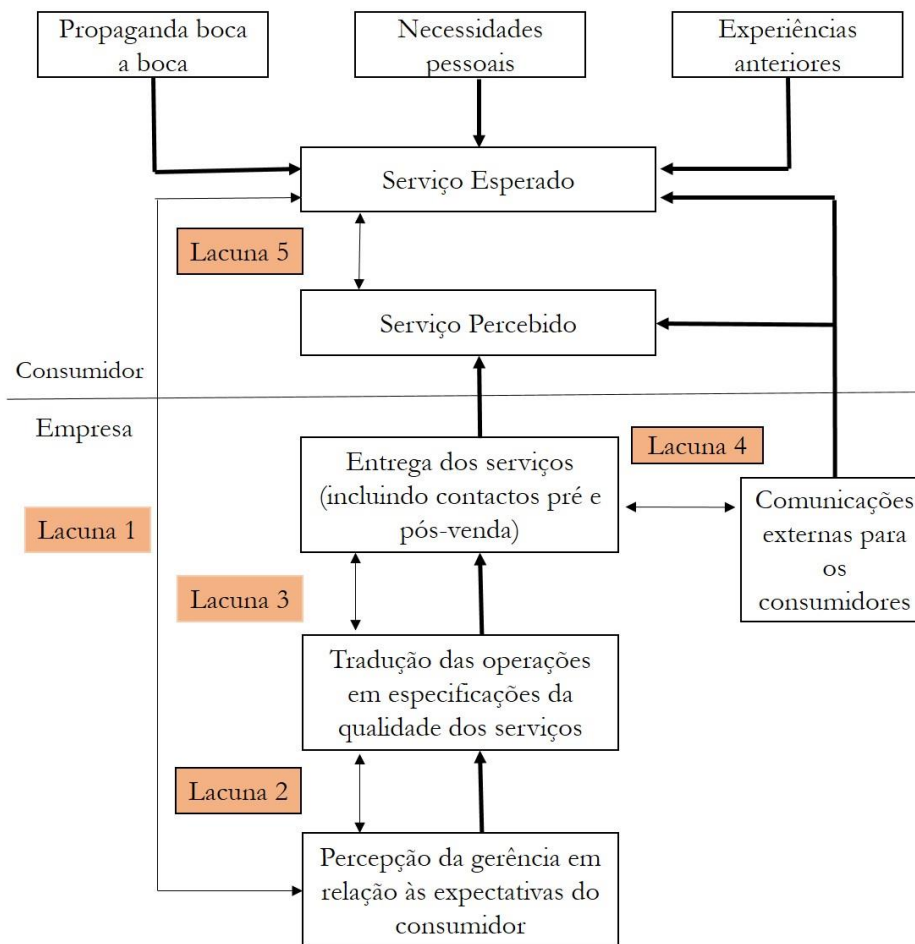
Propaganda boca a boca

Necessidades pessoais

Experiências anteriores

Serviço Esperado

Lacuna 5

Serviço Percebido

Consumidor

Empresa

Lacuna 4

Entrega dos serviços (incluindo contactos pré e pós-venda)

Comunicações externas para os consumidores

Lacuna 1

Lacuna 3

Tradução das operações em especificações da qualidade dos serviços

Lacuna 2

Percepção da gerência em relação às expectativas do consumidor